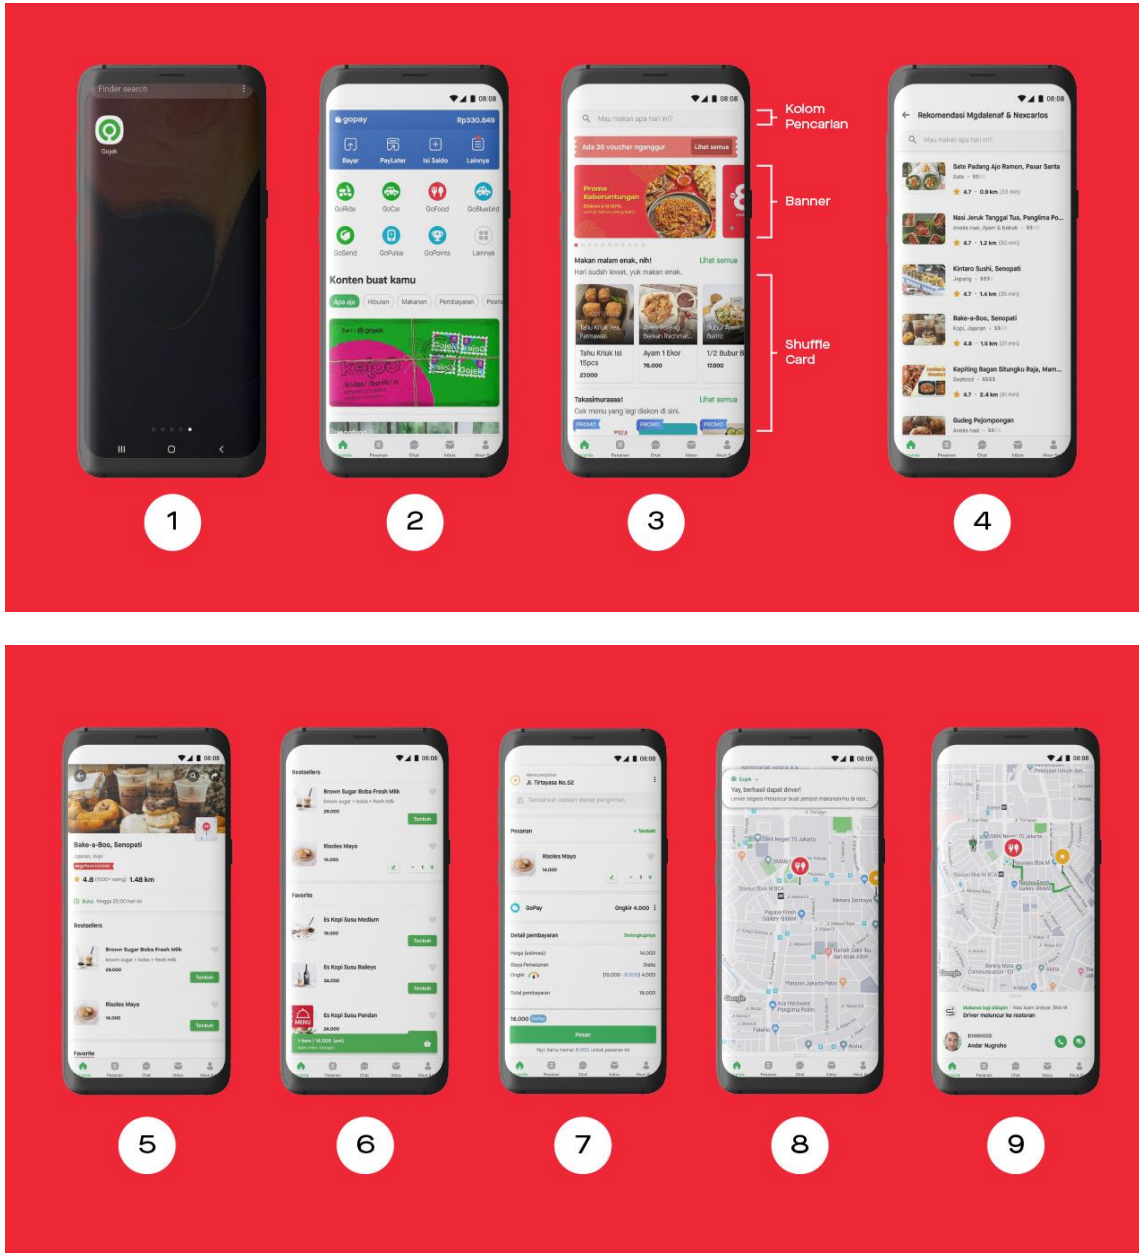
Finder search

Gojek

1

08:08

gopay Rp330.849

Bayar PayLater Isi Saldo Lainnya

GoRide GoCar GoFood GoBluebird

GoSend GoPulsa GoPoints Lainnya

Konten buat kamu

Apa aja Hiburan Makanan Pembayaran Promo

2

08:08

Mau makan apa hari ini?

Ada 36 voucher nganggur Lihat semua

Promo Keberuntungan

Makan malam enak, nih! Lihat semua

Hari sudah lewat, yuk makan enak.

Tahu Kriuk Isi 15pcs 27.000

Ayam 1 Ekor 76.000

1/2 Bubur B 17.000

Takasimuraaaa! Lihat semua

Cek menu yang lagi diskon di sini.

PROMO PROMO PROMO

Kolom Pencarian

Banner

Shuffle Card

3

08:08

Rekomendasi Mgdalenaf & Nexcarlos

Mau makan apa hari ini?

Sate Padang Ajo Ramon, Pasar Santa
4.7 • 0.9 km

Nasi Jeruk Tanggai Tua, Panglima Po...
Aneka nasi, Ayam & bebek
4.7 • 1.2 km

Kintaro Sushi, Senopati
Jepang
4.7 • 1.4 km

Bake-a-Boo, Senopati
Kopi, Jajanan
4.6 • 1.5 km

Kepiting Bagan Sikungku Raja, Mam...
Seafood
4.7 • 2.4 km

Gudeg Pejompongan
Aneka nasi

4

Bake-a-Boo, Senopati
Jajanan, Kopi
4.8 1.48 km
Buka hingga 22:00 hari ini

Bestsellers

Brown Sugar Boba Fresh Milk
brown sugar + boba + fresh milk
28.000 Tambah

Risoles Mayo
14.000 Tambah

Favorite

5

08:08

Bestsellers

Brown Sugar Boba Fresh Milk
brown sugar + boba + fresh milk
28.000 Tambah

Risoles Mayo
14.000 1

Favorite

Es Kopi Susu Medium
18.000 Tambah

Es Kopi Susu Baileys
24.000 Tambah

Es Kopi Susu Pandan
24.000

1 item | 18.000 (est)

6

08:08

Jl. Tirtayasa No.52

Pesanan + Tambah

Risoles Mayo
14.000 1

GoPay Ongkir 4.000

Detail pembayaran Selengkapnya

Total pembayaran 18.000

18.000

Pesan

7

08:08

Gojek

Yay, berhasil dapat driver!

Driver segera meluncur buat jemput makananmu di resto.

8

08:08

Driver meluncur ke restoran

Andar Nugroho

9